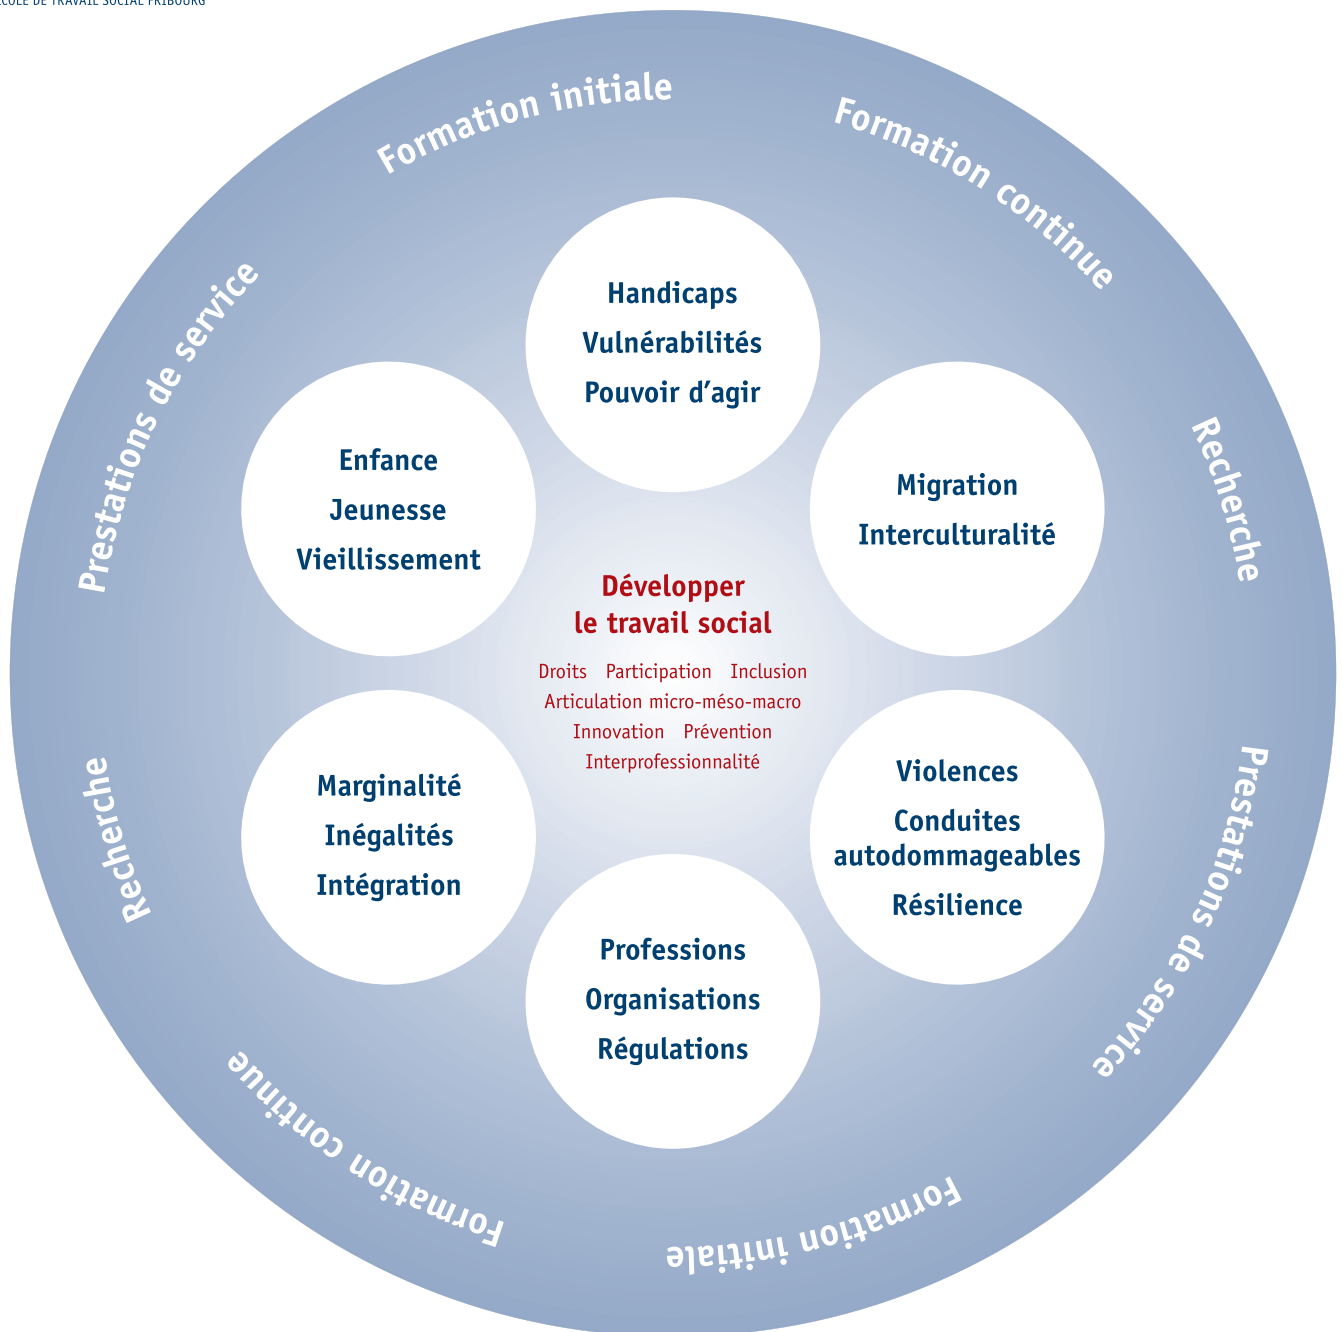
COLE DE TRAVAIL SOCIAL FRIBOURG

Formation initiale

Formation continue

Recherche

Prestations de service

Formation initiale

Formation continue

Recherche

Prestations de service

Handicaps
Vulnérabilités
Pouvoir d'agir

Enfance
Jeunesse
Vieillissement

Migration
Interculturalité

Développer le travail social

Droits Participation Inclusion
Articulation micro-méso-macro
Innovation Prévention
Interprofessionnalité

Marginalité
Inégalités
Intégration

Violences
Conduites autodommageables
Résilience

Professions
Organisations
Régulations